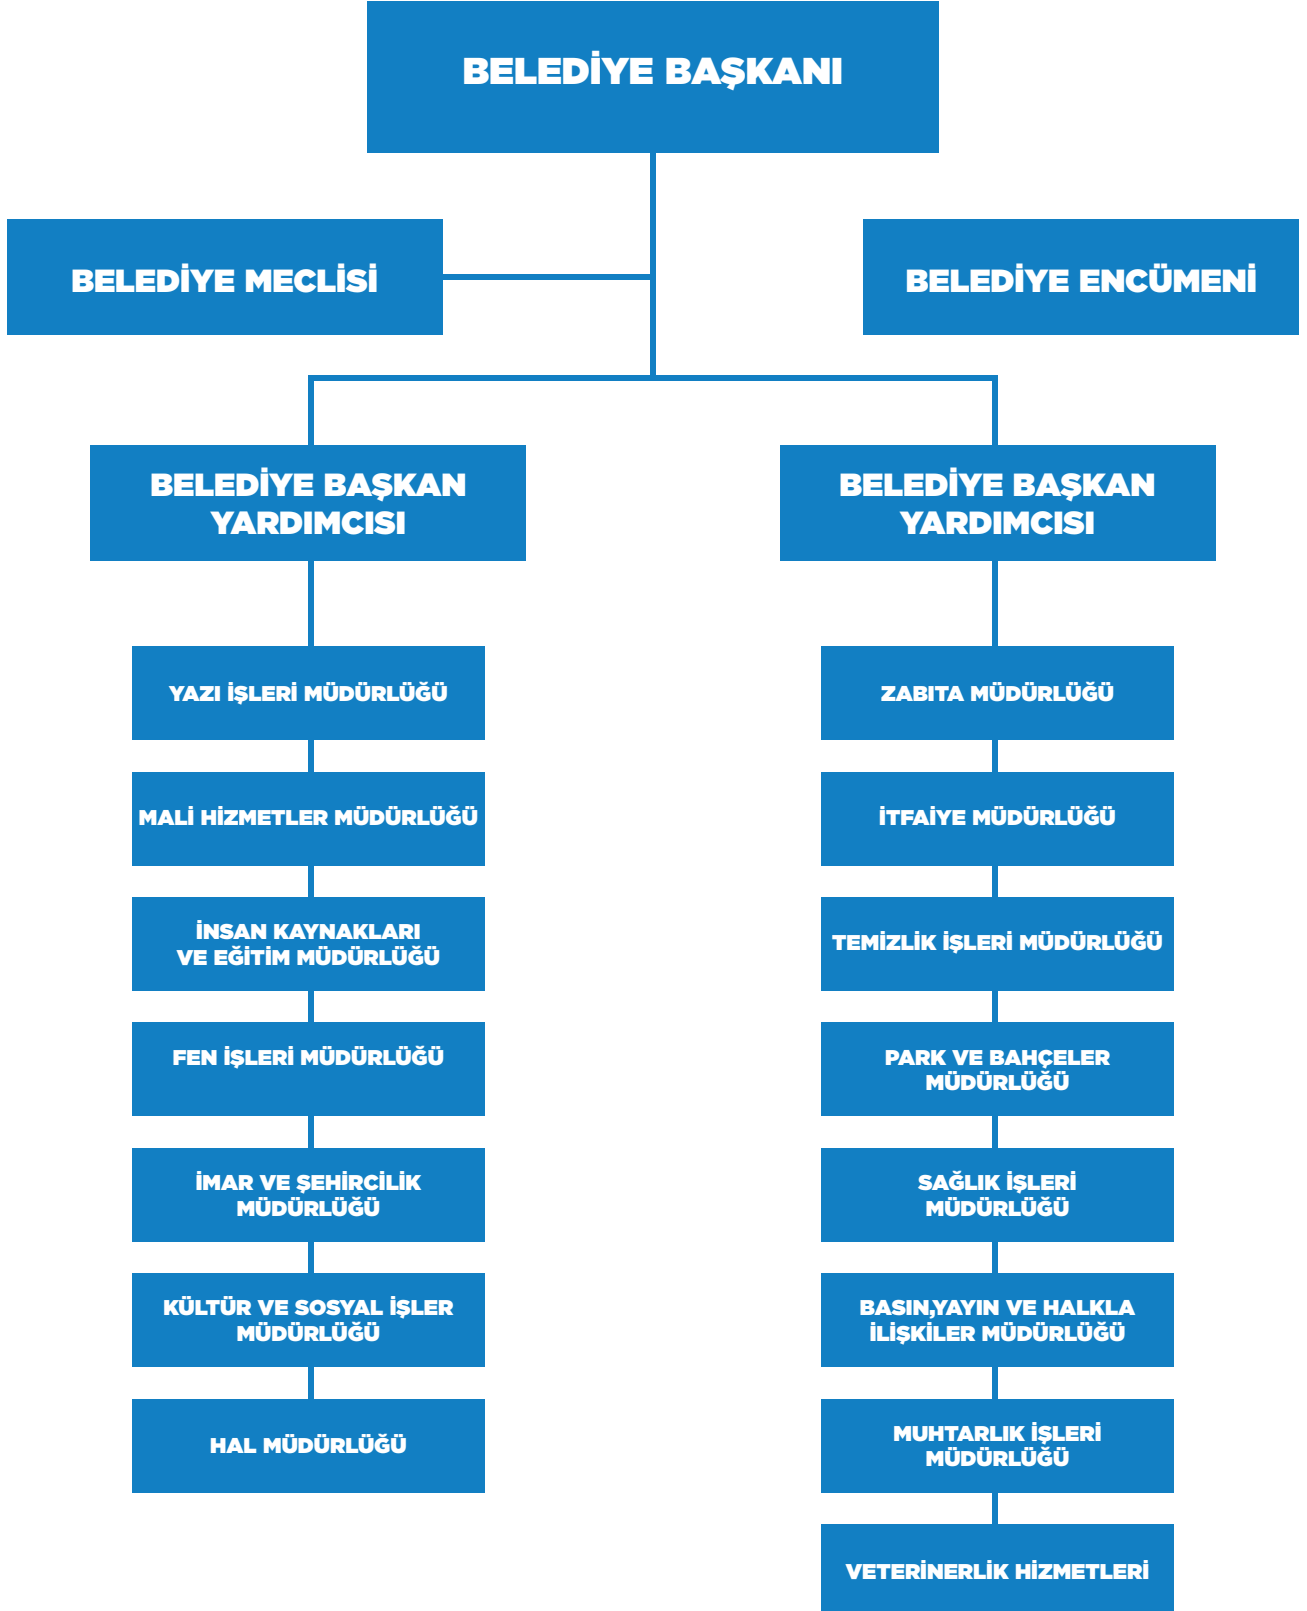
BELEDİYE BAŞKANI

BELEDİYE MECLİSİ

BELEDİYE ENCÜMENİ

BELEDİYE BAŞKAN YARDIMCISI

YAZI İŞLERİ MÜDÜRLÜĞÜ

MALİ HİZMETLER MÜDÜRLÜĞÜ

İNSAN KAYNAKLARI VE EĞİTİM MÜDÜRLÜĞÜ

FEN İŞLERİ MÜDÜRLÜĞÜ

İMAR VE ŞEHİRCİLİK MÜDÜRLÜĞÜ

KÜLTÜR VE SOSYAL İŞLER MÜDÜRLÜĞÜ

HAL MÜDÜRLÜĞÜ

BELEDİYE BAŞKAN YARDIMCISI

ZABITA MÜDÜRLÜĞÜ

İTFAİYE MÜDÜRLÜĞÜ

TEMİZLİK İŞLERİ MÜDÜRLÜĞÜ

PARK VE BAHÇELER MÜDÜRLÜĞÜ

SAĞLIK İŞLERİ MÜDÜRLÜĞÜ

BASIN,YAYIN VE HALKLA İLİŞKİLER MÜDÜRLÜĞÜ

MUHTARLIK İŞLERİ MÜDÜRLÜĞÜ

VETERİNERLİK HİZMETLERİ